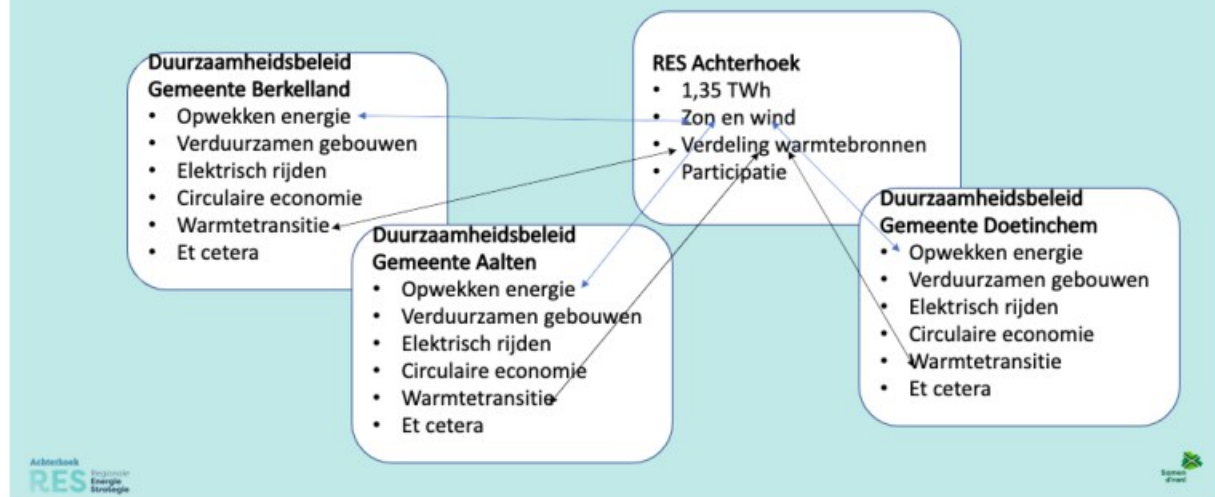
Duurzaamheidsbeleid
Gemeente Berkelland
• Opwekken energie
• Verduurzamen gebouwen
• Elektrisch rijden
• Circulaire economie
• Warmtetransitie
• Et cetera

RES Achterhoek
• 1,35 TWh
• Zon en wind
• Verdeling warmtebronnen
• Participatie

Duurzaamheidsbeleid
Gemeente Aalten
• Opwekken energie
• Verduurzamen gebouwen
• Elektrisch rijden
• Circulaire economie
• Warmtetransitie
• Et cetera

Duurzaamheidsbeleid
Gemeente Doetinchem
• Opwekken energie
• Verduurzamen gebouwen
• Elektrisch rijden
• Circulaire economie
• Warmtetransitie
• Et cetera

Achterhoek
RES Regionale Energie Strategie

Samen d'ran!